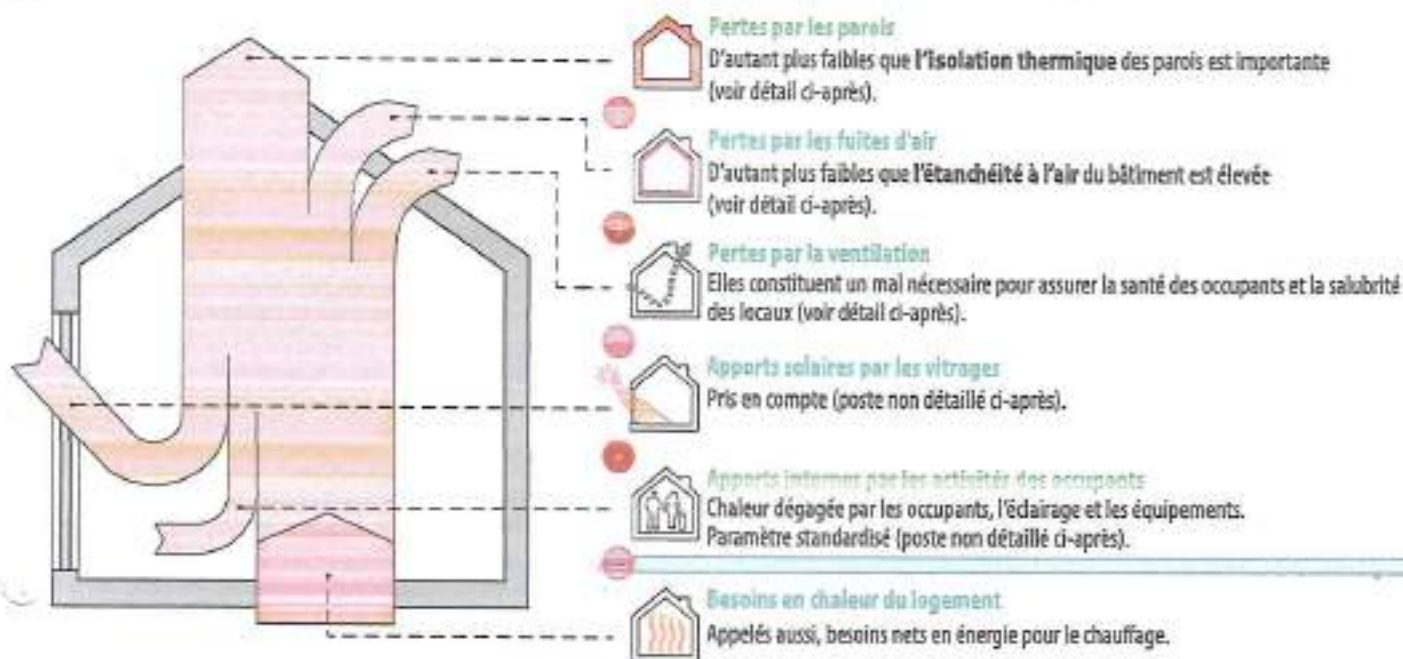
Pertes par les parois
D'autant plus faibles que l'isolation thermique des parois est importante (voir détail ci-après).

Pertes par les fuites d'air
D'autant plus faibles que l'étanchéité à l'air du bâtiment est élevée (voir détail ci-après).

Pertes par la ventilation
Elles constituent un mal nécessaire pour assurer la santé des occupants et la salubrité des locaux (voir détail ci-après).

Apports solaires par les vitrages
Pris en compte (poste non détaillé ci-après).

Apports internes par les activités des occupants
Chaleur dégagée par les occupants, l'éclairage et les équipements. Paramètre standardisé (poste non détaillé ci-après).

Besoins en chaleur du logement
Appelés aussi, besoins nets en énergie pour le chauffage.